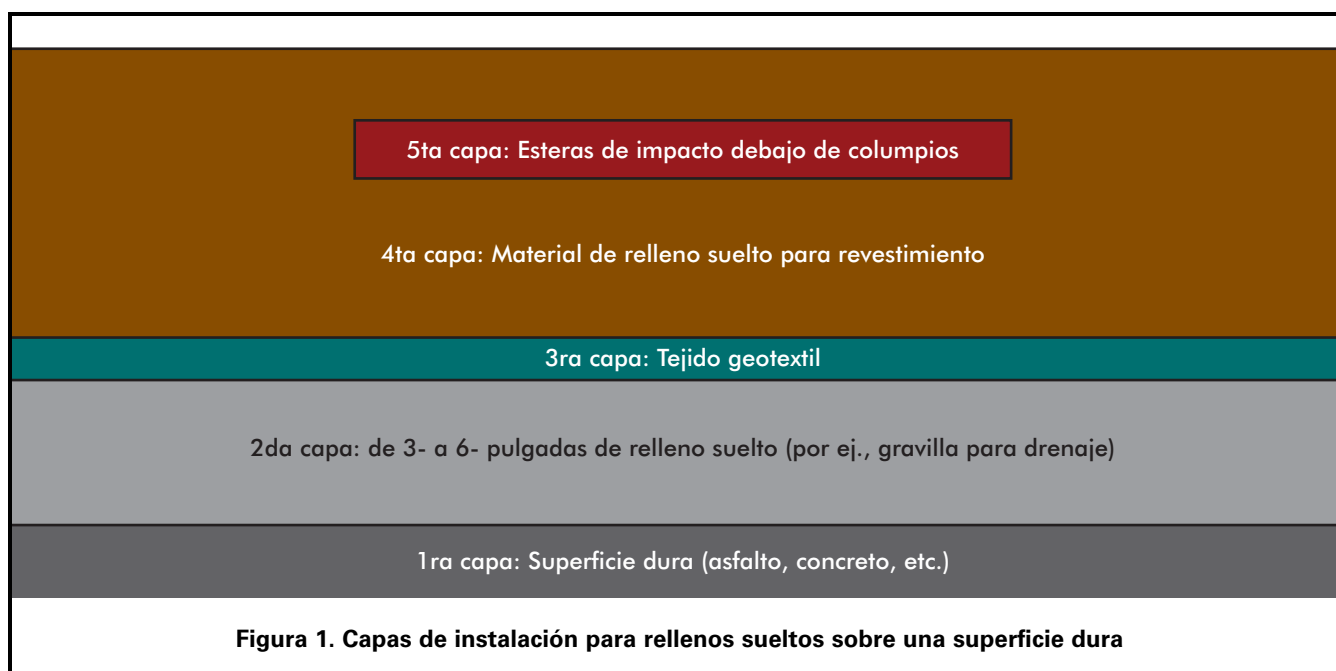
5ta capa: Esteras de impacto debajo de columpios

4ta capa: Material de relleno suelto para revestimiento

3ra capa: Tejido geotextil

2da capa: de 3- a 6- pulgadas de relleno suelto (por ej., gravilla para drenaje)

1ra capa: Superficie dura (asfalto, concreto, etc.)

Figura 1. Capas de instalación para rellenos sueltos sobre una superficie dura